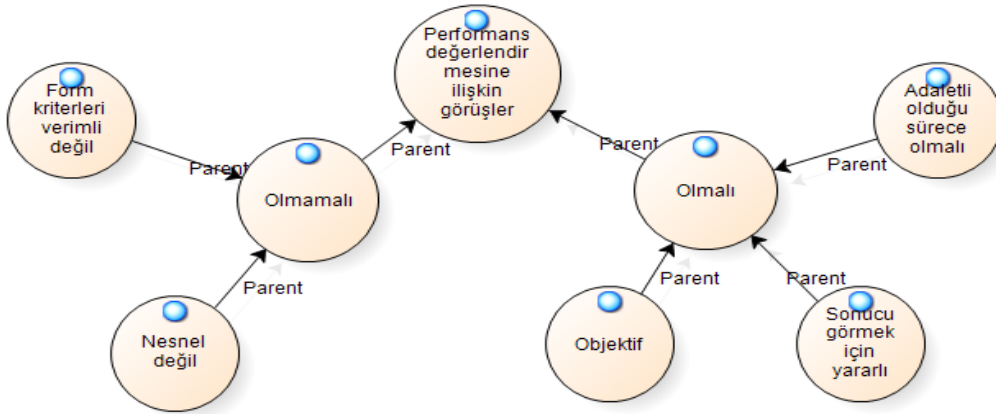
Performans değerlendir mesine ilişkin görüşler

Form kriterleri verimli değil

Parent

Olmamalı

Parent

Parent

Nesnel değil

Parent

Olmalı

Adaletli olduğu sürece olmalı

Parent

Parent

Parent

Objektif

Sonucu görmek için yararlı